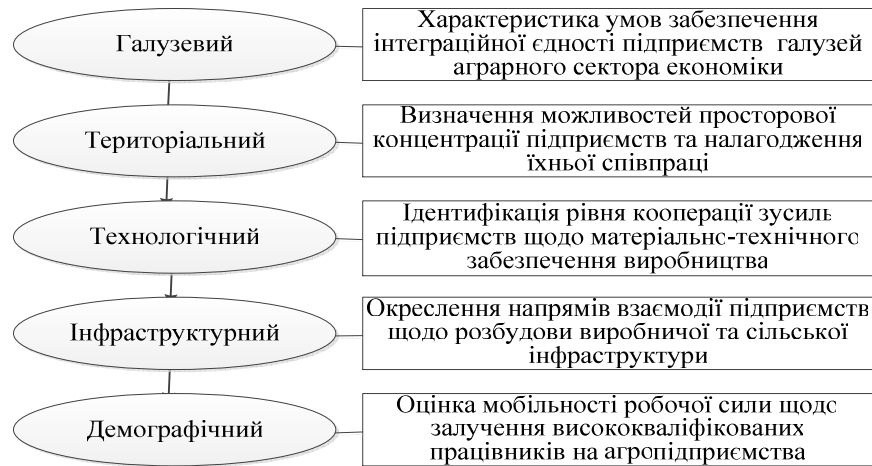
Галузевий

Характеристика умов забезпечення інтеграційної єдності підприємств галузей аграрного сектора економіки

Територіальний

Визначення можливостей просторової концентрації підприємств та налагодження їхньої співпраці

Технологічний

Ідентифікація рівня кооперації зусиль підприємств щодо матеріально-технічного забезпечення виробництва

Інфраструктурний

Окреслення напрямів взаємодії підприємств щодо розбудови виробничої та сільської інфраструктури

Демографічний

Оцінка мобільності робочої сили щодо залучення висококваліфікованих працівників на агропідприємства